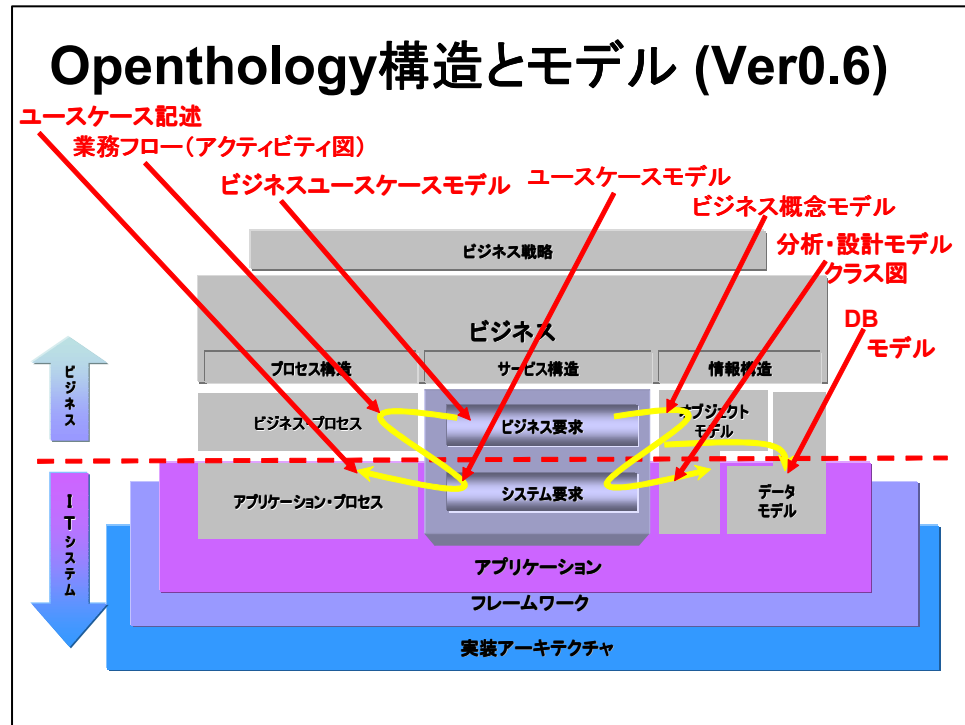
Openthology構造とモデル (Ver0.6)

ユースケース記述
業務フロー（アクティビティ図）
ビジネスユースケースモデル
ユースケースモデル
ビジネス概念モデル
分析・設計モデル
クラス図
DB
モデル

ビジネス戦略
ビジネス
プロセス構造
サービス構造
情報構造
ビジネス・プロセス
ビジネス要求
オブジェクト
モデル
アプリケーション・プロセス
システム要求
データ
モデル
アプリケーション
フレームワーク
実装アーキテクチャ

ビジネス
ITシステム